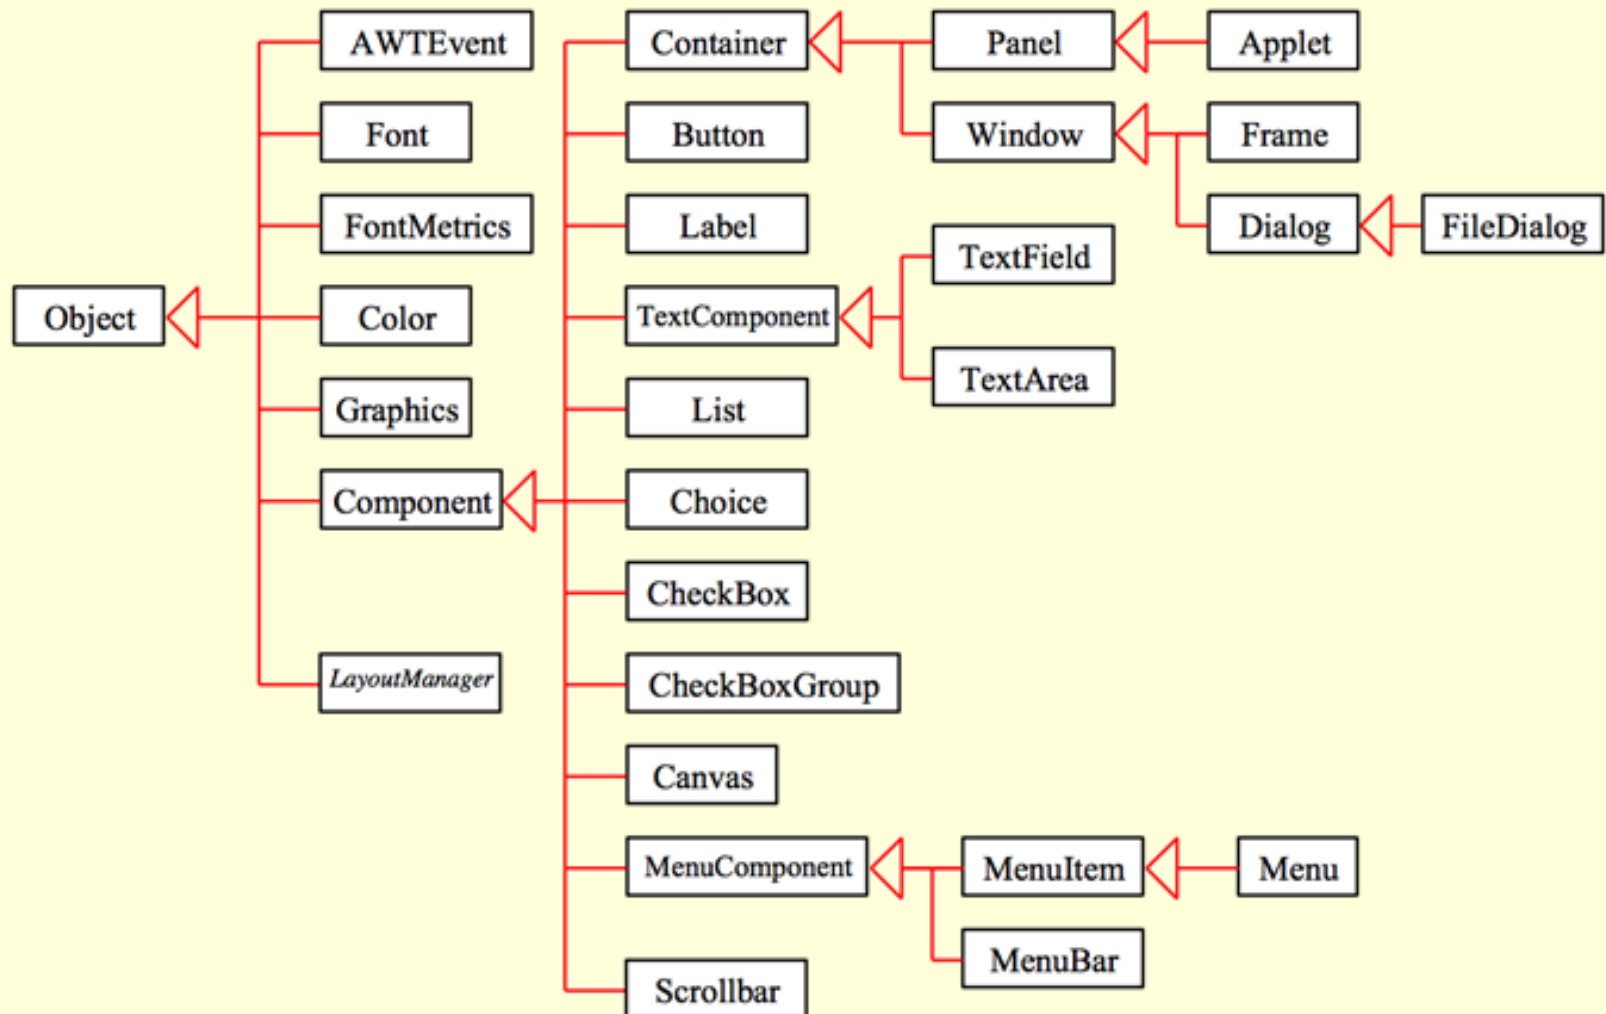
Object

AWTEvent

Font

FontMetrics

Color

Graphics

Component

LayoutManager

Container

Button

Label

TextComponent

List

Choice

CheckBox

CheckBoxGroup

Canvas

MenuComponent

Scrollbar

Panel

Window

TextField

TextArea

MenuItem

MenuBar

Applet

Frame

Dialog

FileDialog

Menu